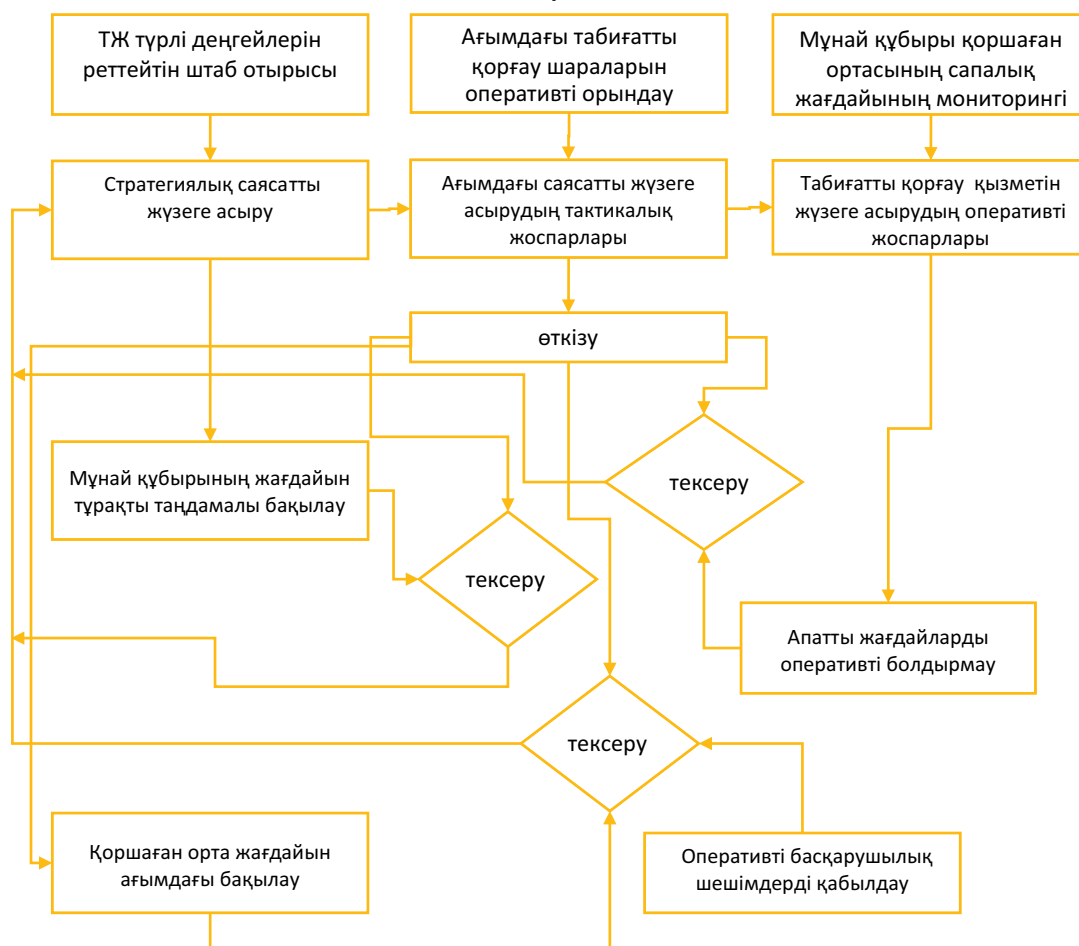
ТЖ түрлі деңгейлерін реттейтін штаб отырысы

Ағымдағы табиғатты қорғау шараларын оперативті орындау

Мұнай құбыры қоршаған ортасының сапалық жағдайының мониторингі

Стратегиялық саясатты жүзеге асыру

Ағымдағы саясатты жүзеге асырудың тактикалық жоспарлары

Табиғатты қорғау қызметін жүзеге асырудың оперативті жоспарлары

өткізу

тексеру

Мұнай құбырының жағдайын тұрақты таңдамалы бақылау

тексеру

Апатты жағдайларды оперативті болдырмау

тексеру

Қоршаған орта жағдайын ағымдағы бақылау

Оперативті басқарушылық шешімдерді қабылдау